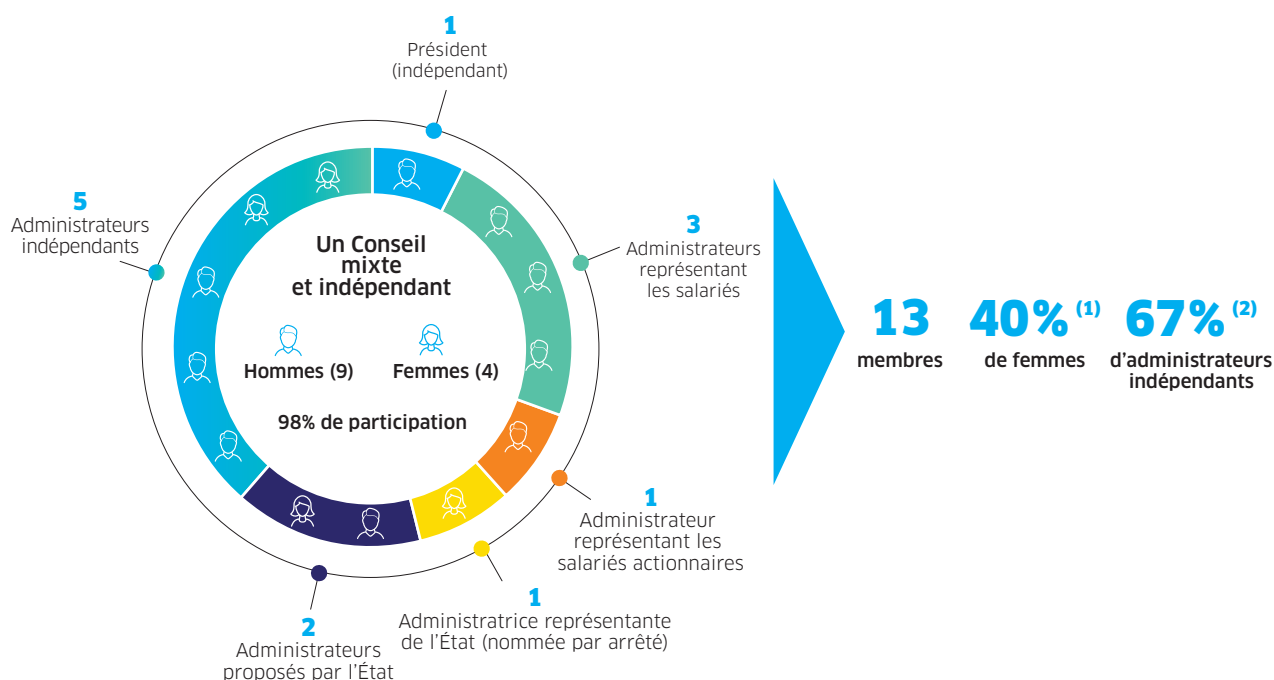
1
Président
(indépendant)

5
Administrateurs
indépendants

Un Conseil
mixte
et indépendant

Hommes (9)

Femmes (4)

98% de participation

3
Administrateurs
représentant
les salariés

1
Administrateur
représentant les
salariés actionnaires

1
Administratrice représentante
de l'État (nommée par arrêté)

2
Administrateurs
proposés par l'État

13
membres

40% $^{(1)}$
de femmes

67% $^{(2)}$
d'administrateurs
indépendants